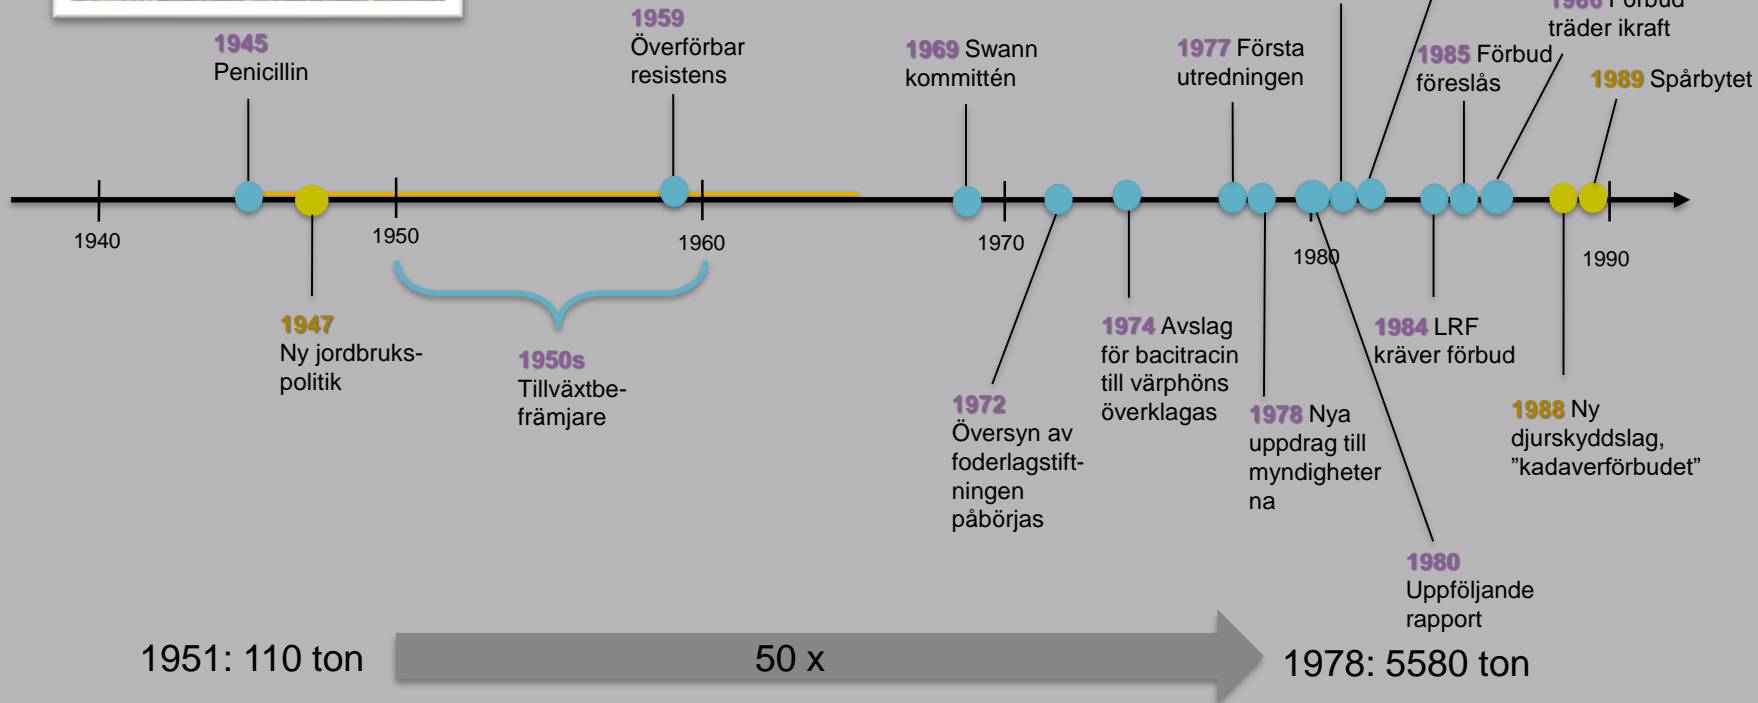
1959
Överförbar resistens

1945
Penicillin

1969 Swann kommittén

1977 Första utredningen

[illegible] Förbud träder ikraft

1985 Förbud föreslås

1989 Spårbytet

1940

1950

1960

1970

1980

1990

1947
Ny jordbrukspolitik

1950s
Tillväxtbefrämjare

1972
Översyn av foderlagstiftningen påbörjas

1974 Avslag för bacitracin till värphöns överklagas

1978 Nya uppdrag till myndigheter na

1984 LRF kräver förbud

1988 Ny djurskyddslag, ”kadaverförbudet”

1980
Uppföljande rapport

1951: 110 ton

50 x

1978: 5580 ton